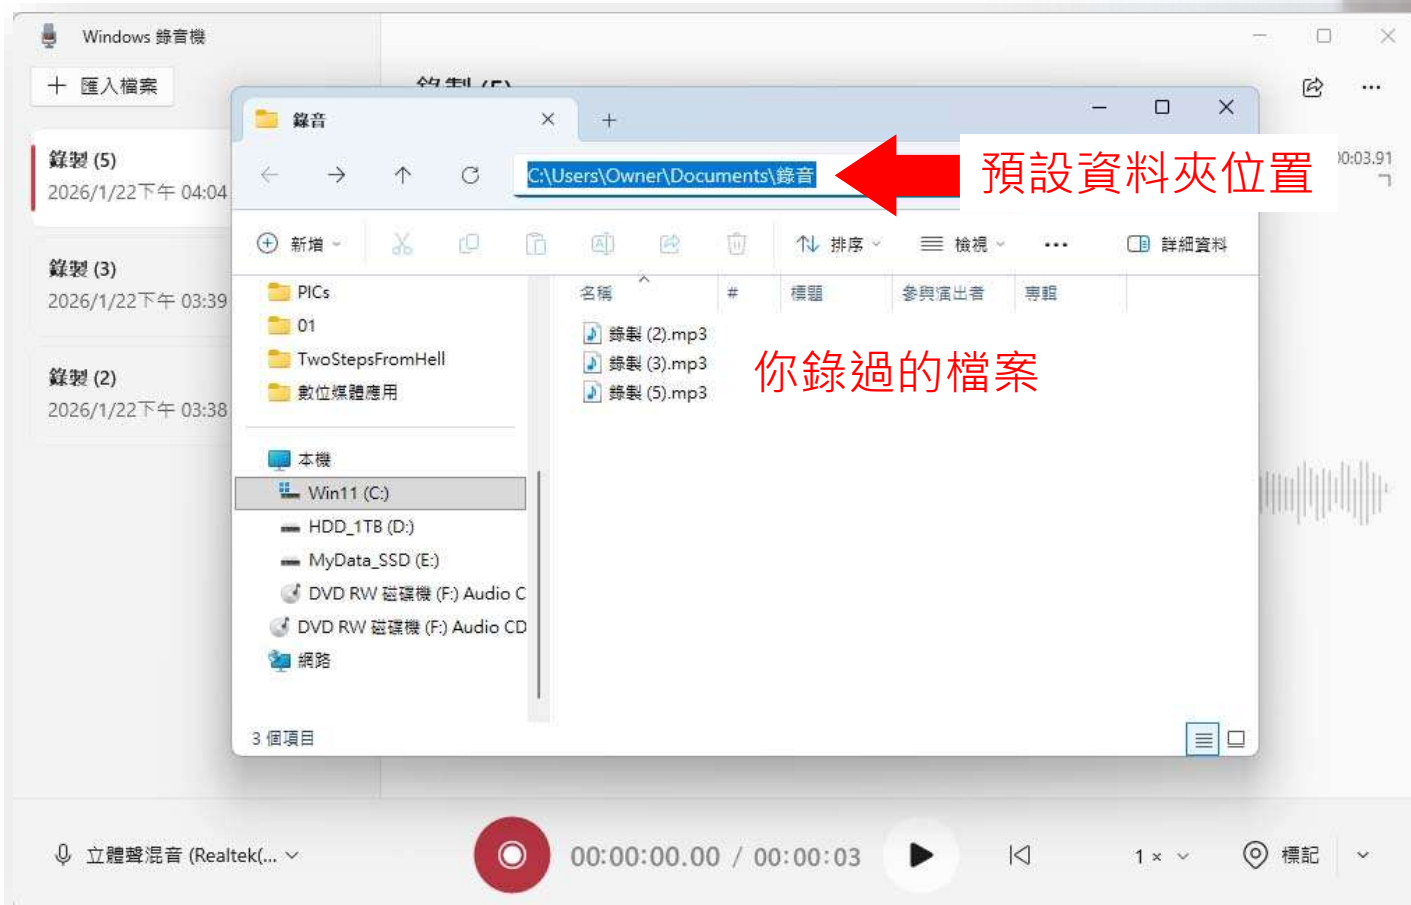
Windows 錄音機

十 匯入檔案

錄製 (5)
2026/1/22下午 04:04

錄製 (3)
2026/1/22下午 03:39

錄製 (2)
2026/1/22下午 03:38

錄製 (5)

00:03.91

錄音 ×  +

C:\Users\Owner\Documents\錄音

預設資料夾位置

新增 排序 檢視 ··· 詳細資料

PICs
01
TwoStepsFromHell
數位媒體應用

本機
Win11 (C:)
HDD_1TB (D:)
MyData_SSD (E:)
DVD RW 磁碟機 (F:) Audio C
DVD RW 磁碟機 (F:) Audio CD
網路

| 名稱 | # | 標題 | 參與演出者 | 專輯 |
|---|---|---|---|---|
| 錄製 (2).mp3 | | | | |
| 錄製 (3).mp3 | | | | |
| 錄製 (5).mp3 | | | | |

你錄過的檔案

3 個項目

立體聲混音 (Realtek(...

00:00:00.00 / 00:00:03

1 ×

標記